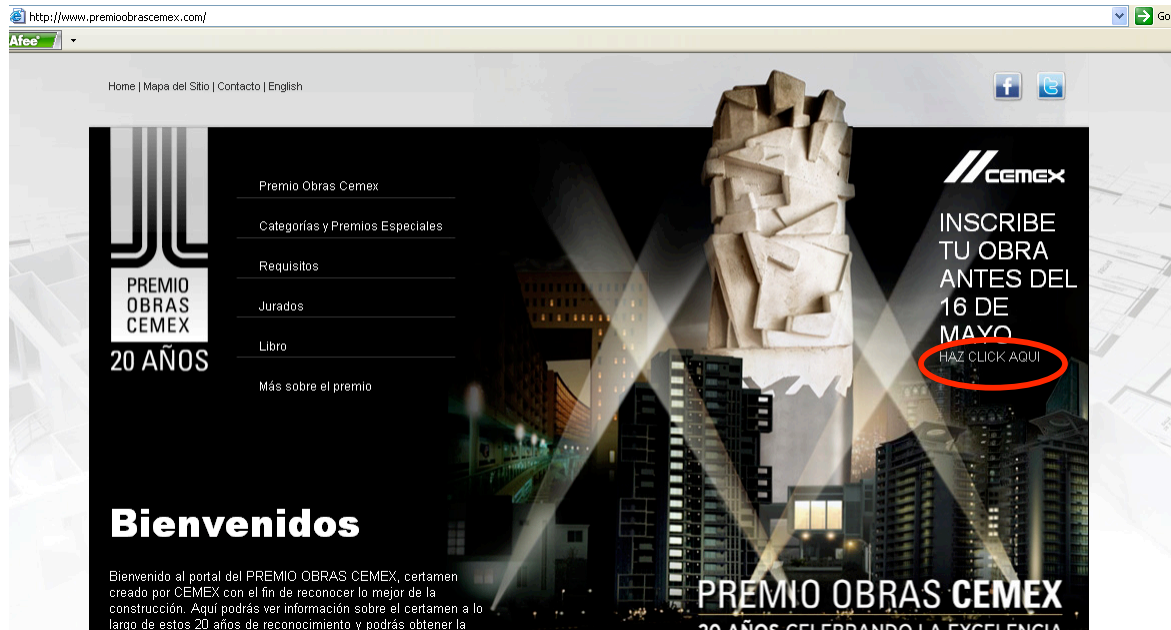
http://www.premioobrascemex.com/

Go

Afee

Home | Mapa del Sitio | Contacto | English

PREMIO OBRAS CEMEX

20 AÑOS

Premio Obras Cemex

Categorías y Premios Especiales

Requisitos

Jurados

Libro

Más sobre el premio

CEMEX

INSCRIBE TU OBRA ANTES DEL 16 DE MAYO

HAZ CLICK AQUI

Bienvenidos

Bienvenido al portal del PREMIO OBRAS CEMEX, certamen creado por CEMEX con el fin de reconocer lo mejor de la construcción. Aquí podrás ver información sobre el certamen a lo largo de estos 20 años de reconocimiento y podrás obtener la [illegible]

PREMIO OBRAS CEMEX

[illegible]